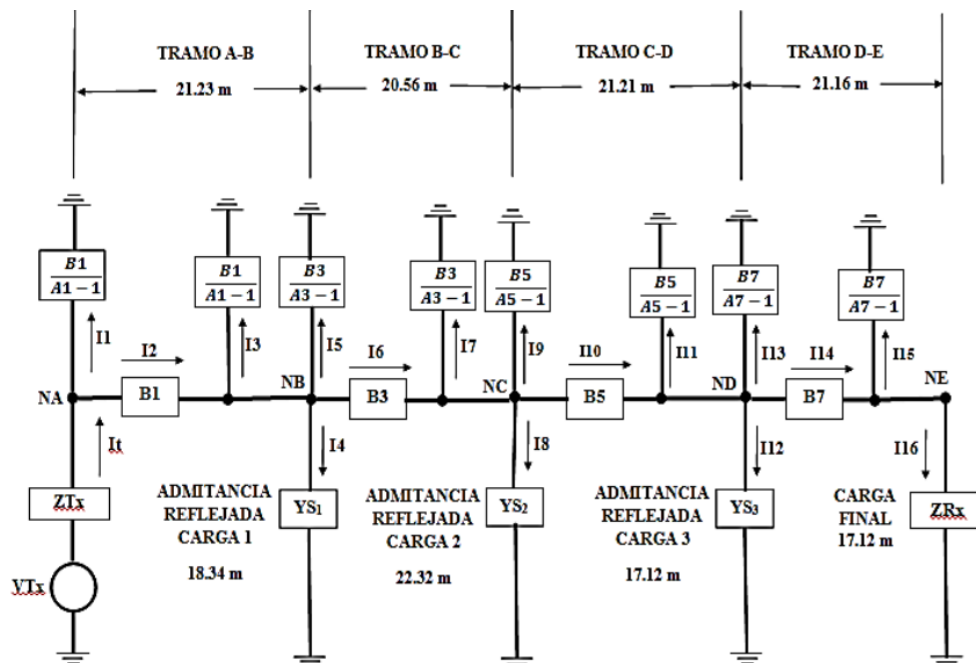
TRAMO A-B
21.23 m
TRAMO B-C
20.56 m
TRAMO C-D
21.21 m
TRAMO D-E
21.16 m

$\frac{B1}{A1-1}$
$\frac{B1}{A1-1}$
$\frac{B3}{A3-1}$
$\frac{B3}{A3-1}$
$\frac{B5}{A5-1}$
$\frac{B5}{A5-1}$
$\frac{B7}{A7-1}$
$\frac{B7}{A7-1}$

I1
I2
I3
I5
I6
I7
I9
I10
I11
I13
I14
I15

NA
B1
NB
B3
NC
B5
ND
B7
NE

It
I4
I8
I12
I16

ZTx
VTx

ADMITANCIA REFLEJADA CARGA 1
18.34 m
YS$_1$

ADMITANCIA REFLEJADA CARGA 2
22.32 m
YS$_2$

ADMITANCIA REFLEJADA CARGA 3
17.12 m
YS$_3$

CARGA FINAL
17.12 m
ZRx